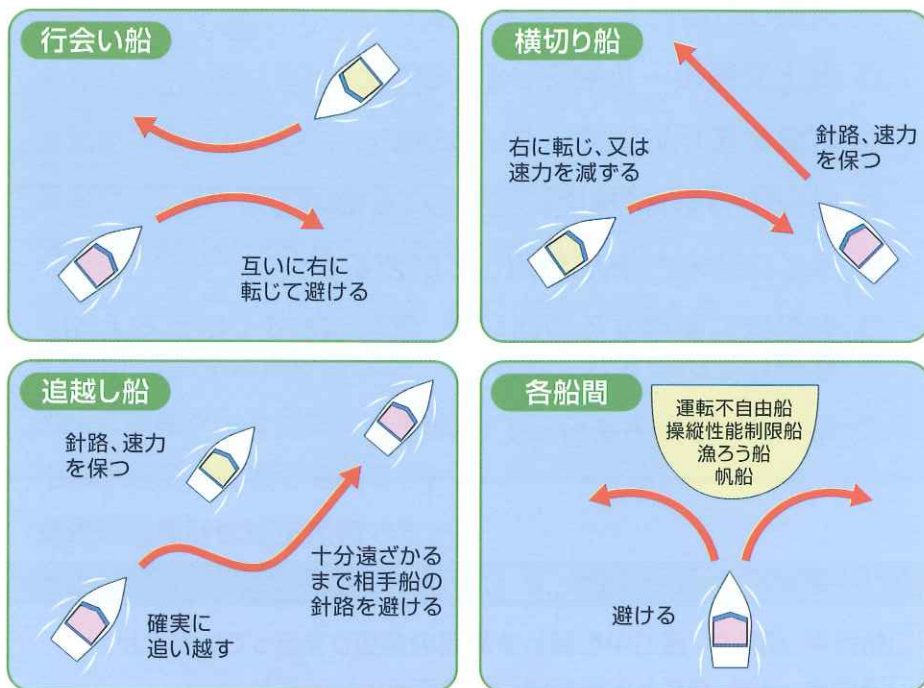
行会い船

互いに右に
転じて避ける

横切り船

右に転じ、又は
速力を減ずる

針路、速力
を保つ

追越し船

針路、速力
を保つ

十分遠ざかる
まで相手船の
針路を避ける

確実に
追い越す

各船間

運転不自由船
操縦性能制限船
漁ろう船
帆船

避ける